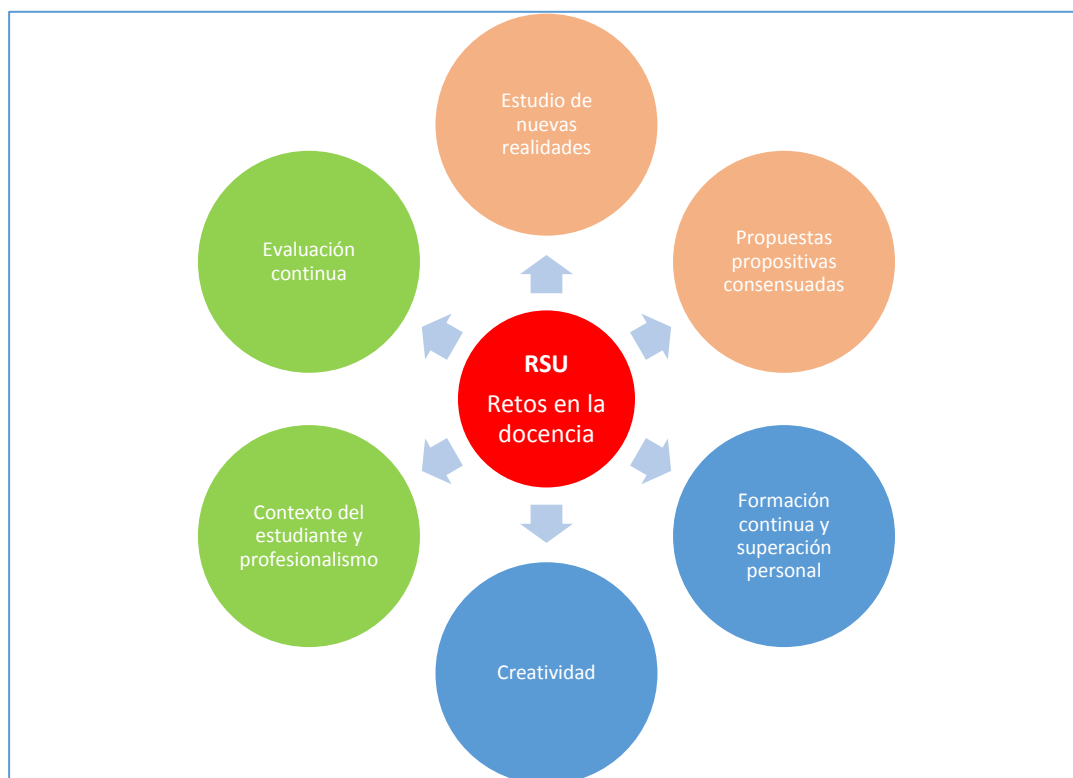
Estudio de nuevas realidades

Evaluación continua

Propuestas propositivas consensuadas

RSU

Retos en la docencia

Contexto del estudiante y profesionalismo

Formación continua y superación personal

Creatividad